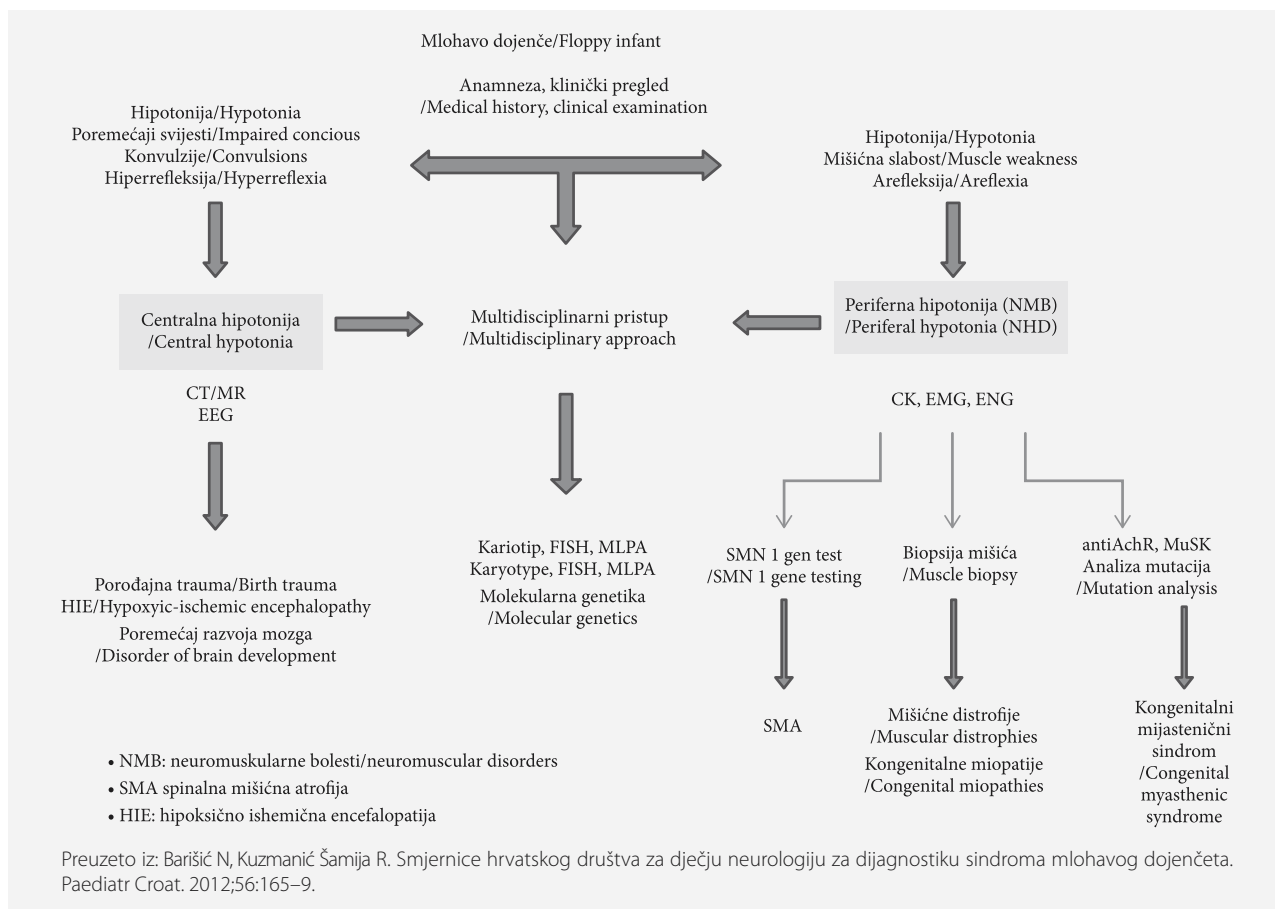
Mlohavo dojenče/Floppy infant

Anamneza, klinički pregled
/Medical history, clinical examination

Hipotonija/Hypotonia
Poremećaji svijesti/Impaired concious
Konvulzije/Convulsions
Hiperrefleksija/Hyperreflexia

Hipotonija/Hypotonia
Mišićna slabost/Muscle weakness
Arefleksija/Areflexia

Centralna hipotonija
/Central hypotonia

Multidisciplinarni pristup
/Multidisciplinary approach

Periferna hipotonija (NMB)
/Periferal hypotonia (NHD)

CT/MR
EEG

CK, EMG, ENG

Kariotip, FISH, MLPA
Karyotype, FISH, MLPA
Molekularna genetika
/Molecular genetics

SMN 1 gen test
/SMN 1 gene testing

Biopsija mišića
/Muscle biopsy

antiAchR, MuSK
Analiza mutacija
/Mutation analysis

Porođajna trauma/Birth trauma
HIE/Hypoxyic-ischemic encephalopathy
Poremećaj razvoja mozga
/Disorder of brain development

SMA

Mišićne distrofije
/Muscular distrophies
Kongenitalne miopatije
/Congenital miopathies

Kongenitalni mijastenični sindrom
/Congenital myasthenic syndrome

• NMB: neuromuskularne bolesti/neuromuscular disorders
• SMA spinalna mišićna atrofija
• HIE: hipoksično ishemična encefalopatija

Preuzeto iz: Barišić N, Kuzmanić Šamija R. Smjernice hrvatskog društva za dječju neurologiju za dijagnostiku sindroma mlohavog dojenčeta. Paediatr Croat. 2012;56:165–9.